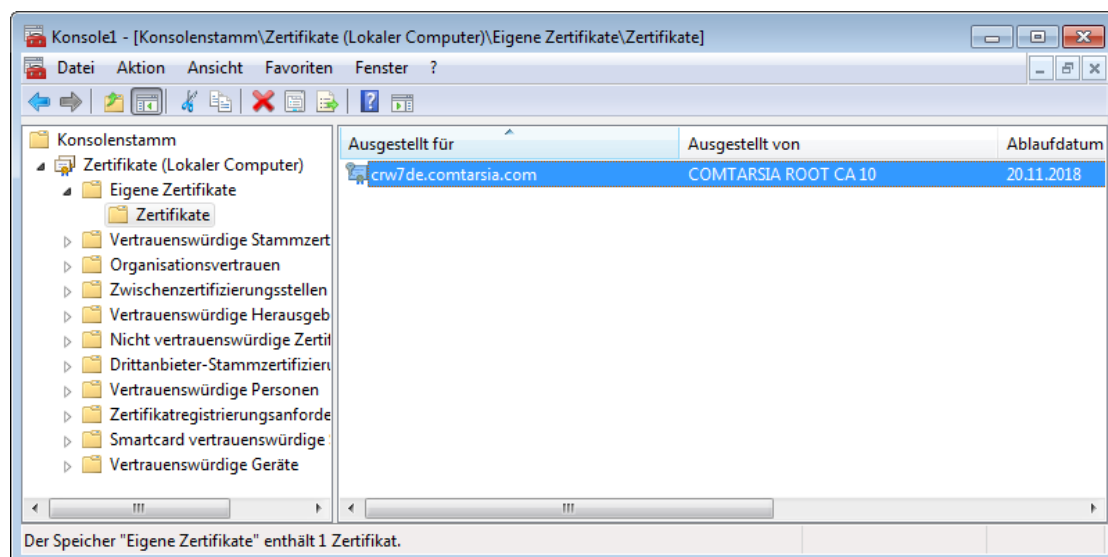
Konsole1 - [Konsolenstamm\Zertifikate (Lokaler Computer)\Eigene Zertifikate\Zertifikate]

Datei Aktion Ansicht Favoriten Fenster ?

Konsolenstamm
Zertifikate (Lokaler Computer)
Eigene Zertifikate
Zertifikate
Vertrauenswürdige Stammzert
Organisationsvertrauen
Zwischenzertifizierungsstellen
Vertrauenswürdige Herausgeb
Nicht vertrauenswürdige Zertif
Drittanbieter-Stammzertifizier
Vertrauenswürdige Personen
Zertifikatregistrierungsanforde
Smartcard vertrauenswürdige
Vertrauenswürdige Geräte

| Ausgestellt für | Ausgestellt von | Ablaufdatum |
|---|---|---|
| crw7de.comtarsia.com | COMTARSIA ROOT CA 10 | 20.11.2018 |

Der Speicher "Eigene Zertifikate" enthält 1 Zertifikat.